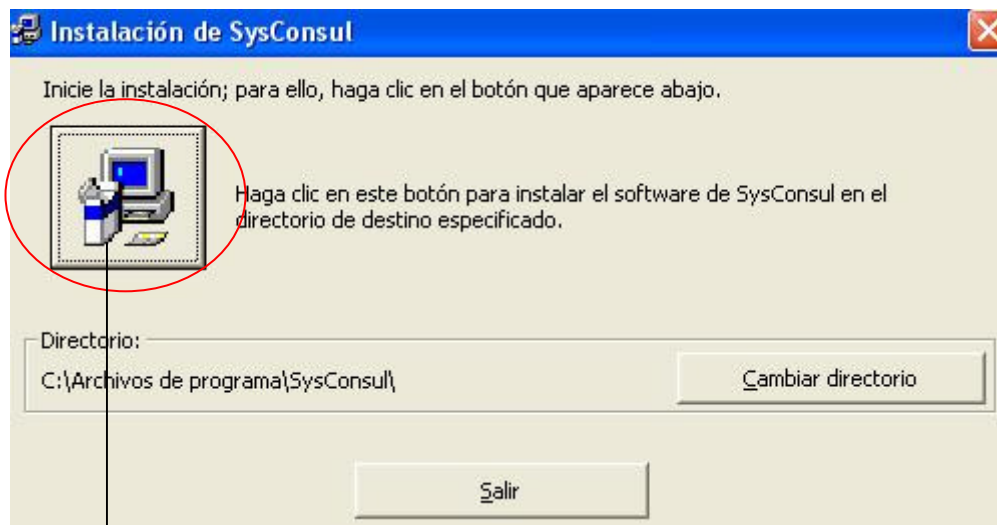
Instalación de SysConsul

Inicie la instalación; para ello, haga clic en el botón que aparece abajo.

Haga clic en este botón para instalar el software de SysConsul en el directorio de destino especificado.

Directorio:

C:\Archivos de programa\SysConsul\

Cambiar directorio

Salir